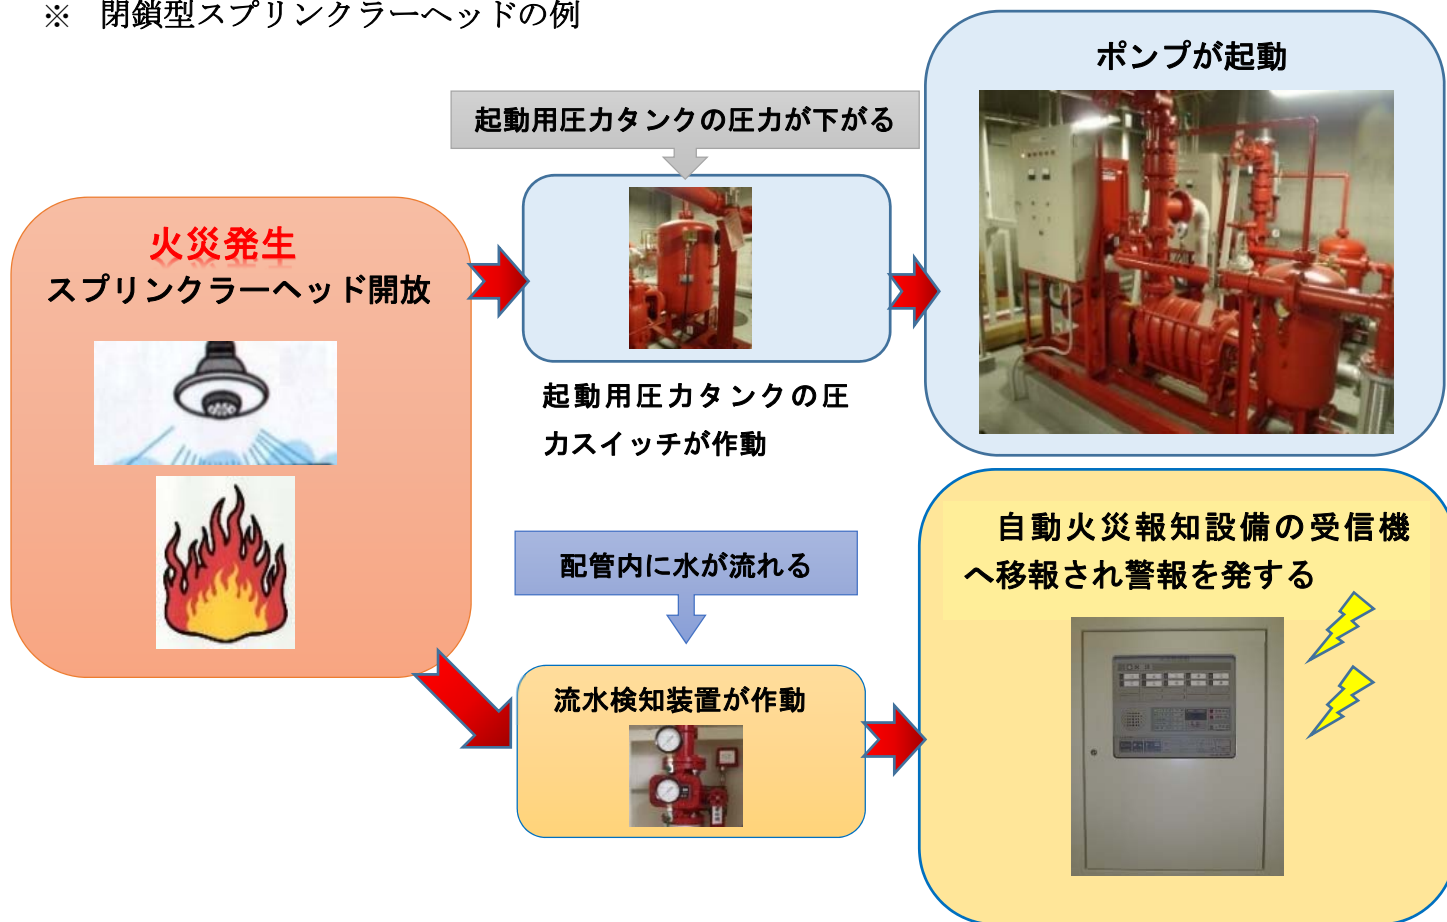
※　閉鎖型スプリンクラーヘッドの例

ポンプが起動

起動用圧力タンクの圧力が下がる

火災発生
スプリンクラーヘッド開放

起動用圧力タンクの圧力スイッチが作動

自動火災報知設備の受信機へ移報され警報を発する

配管内に水が流れる

流水検知装置が作動